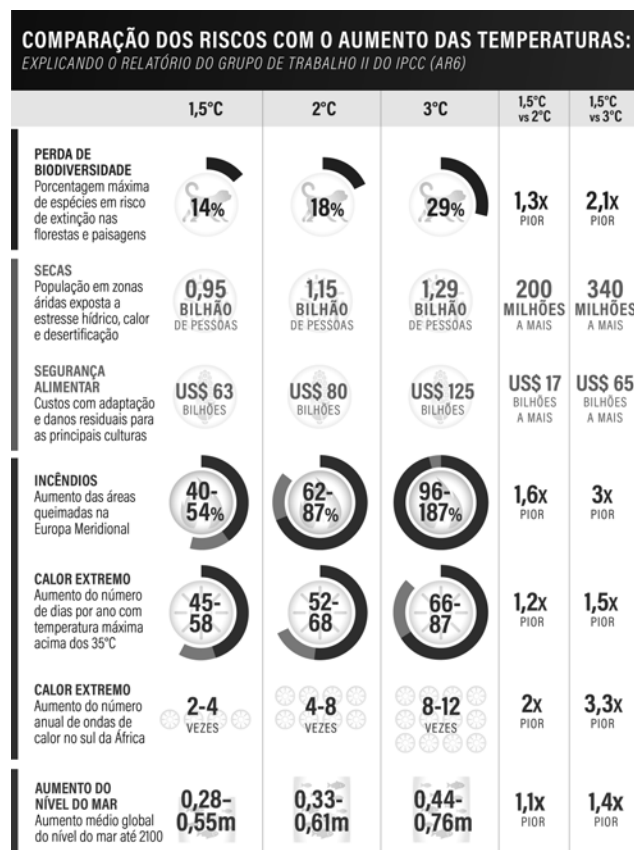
COMPARAÇÃO DOS RISCOS COM O AUMENTO DAS TEMPERATURAS:
EXPLICANDO O RELATÓRIO DO GRUPO DE TRABALHO II DO IPCC (AR6)

| | 1,5°C | 2°C | 3°C | 1,5°C vs 2°C | 1,5°C vs 3°C |
|---|---|---|---|---|---|
| PERDA DE BIODIVERSIDADE Porcentagem máxima de espécies em risco de extinção nas florestas e paisagens | 14% | 18% | 29% | 1,3x PIOR | 2,1x PIOR |
| SECAS População em zonas áridas exposta a estresse hídrico, calor e desertificação | 0,95 BILHÃO DE PESSOAS | 1,15 BILHÃO DE PESSOAS | 1,29 BILHÃO DE PESSOAS | 200 MILHÕES A MAIS | 340 MILHÕES A MAIS |
| SEGURANÇA ALIMENTAR Custos com adaptação e danos residuais para as principais culturas | US$ 63 BILHÕES | US$ 80 BILHÕES | US$ 125 BILHÕES | US$ 17 BILHÕES A MAIS | US$ 65 BILHÕES A MAIS |
| INCÊNDIOS Aumento das áreas queimadas na Europa Meridional | 40-54% | 62-87% | 96-187% | 1,6x PIOR | 3x PIOR |
| CALOR EXTREMO Aumento do número de dias por ano com temperatura máxima acima dos 35°C | 45-58 | 52-68 | 66-87 | 1,2x PIOR | 1,5x PIOR |
| CALOR EXTREMO Aumento do número anual de ondas de calor no sul da África | 2-4 VEZES | 4-8 VEZES | 8-12 VEZES | 2x PIOR | 3,3x PIOR |
| AUMENTO DO NÍVEL DO MAR Aumento médio global do nível do mar até 2100 | 0,28-0,55m | 0,33-0,61m | 0,44-0,76m | 1,1x PIOR | 1,4x PIOR |